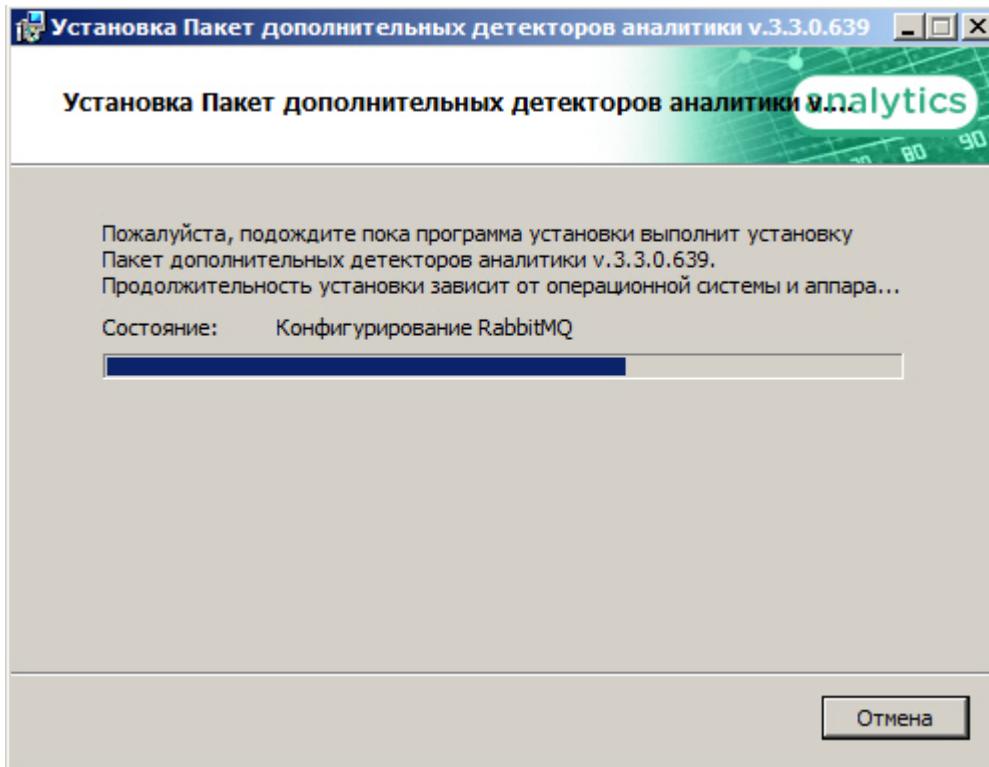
Установка Пакет дополнительных детекторов аналитики v.3.3.0.639

Установка Пакет дополнительных детекторов аналитики v...

analytics

80 90

Пожалуйста, подождите пока программа установки выполнит установку Пакет дополнительных детекторов аналитики v.3.3.0.639. Продолжительность установки зависит от операционной системы и аппара...

Состояние: Конфигурирование RabbitMQ

Отмена